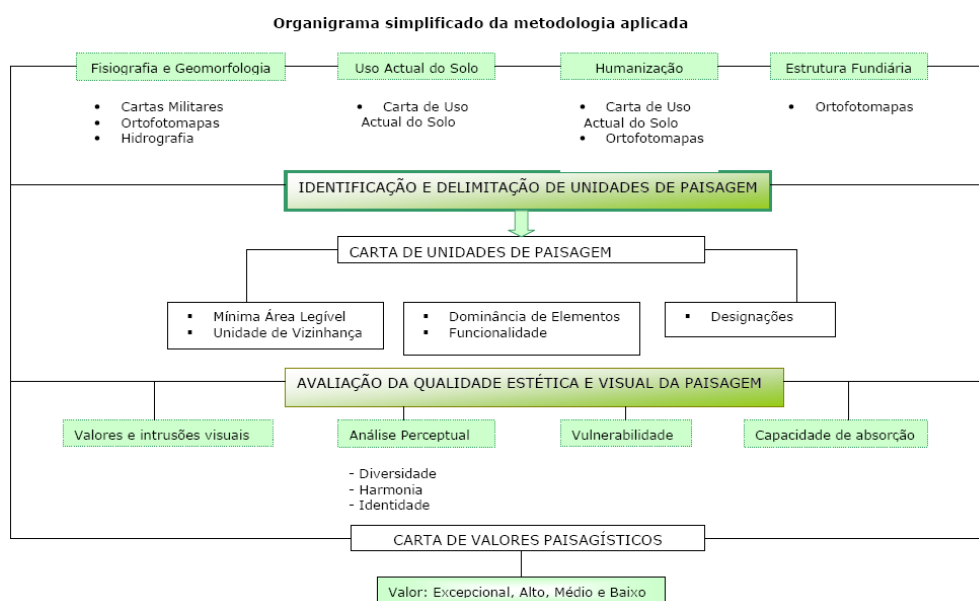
Organigrama simplificado da metodologia aplicada

Fisiografia e Geomorfologia

- Cartas Militares
- Ortofotomapas
- Hidrografia

Uso Actual do Solo

- Carta de Uso Actual do Solo

Humanização

- Carta de Uso Actual do Solo
- Ortofotomapas

Estrutura Fundiária

- Ortofotomapas

IDENTIFICAÇÃO E DELIMITAÇÃO DE UNIDADES DE PAISAGEM

CARTA DE UNIDADES DE PAISAGEM

- Mínima Área Legível
- Unidade de Vizinhança

- Dominância de Elementos
- Funcionalidade

- Designações

AVALIAÇÃO DA QUALIDADE ESTÉTICA E VISUAL DA PAISAGEM

Valores e intrusões visuais

Análise Perceptual

- Diversidade
- Harmonia
- Identidade

Vulnerabilidade

Capacidade de absorção

CARTA DE VALORES PAISAGÍSTICOS

Valor: Excepcional, Alto, Médio e Baixo